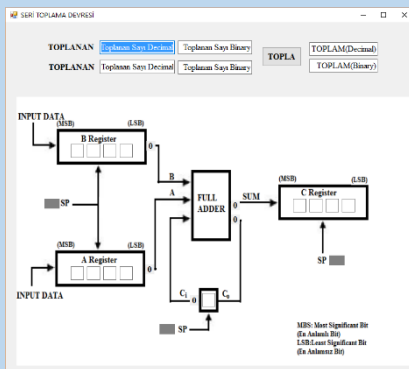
SERİ TOPLAMA DEVRESİ

TOPLANAN Toplanan Sayı Decimal Toplanan Sayı Binary
TOPLANAN Toplanan Sayı Decimal Toplanan Sayı Binary

TOPLA

TOPLAM(Decimal)
TOPLAM(Binary)

INPUT DATA
(MSB) (LSB)
B Register
0
B
SP
A
FULL ADDER
SUM
(MSB) (LSB)
C Register
0
0
SP
(MSB) (LSB)
A Register
0
INPUT DATA
$C_i$
0
$C_o$
SP

MBS: Most Significant Bit (En Anlamlı Bit)
LSB:Least Significant Bit (En Anlamsız Bit)